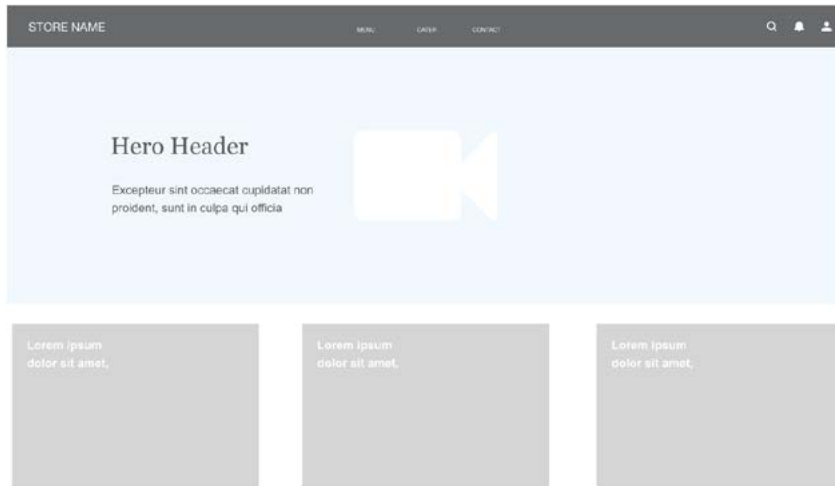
STORE NAME

MENU CATER CONTACT

Hero Header

Excepteur sint occaecat cupidatat non proident, sunt in culpa qui officia

Lorem ipsum dolor sit amet,

Lorem ipsum dolor sit amet,

Lorem ipsum dolor sit amet,